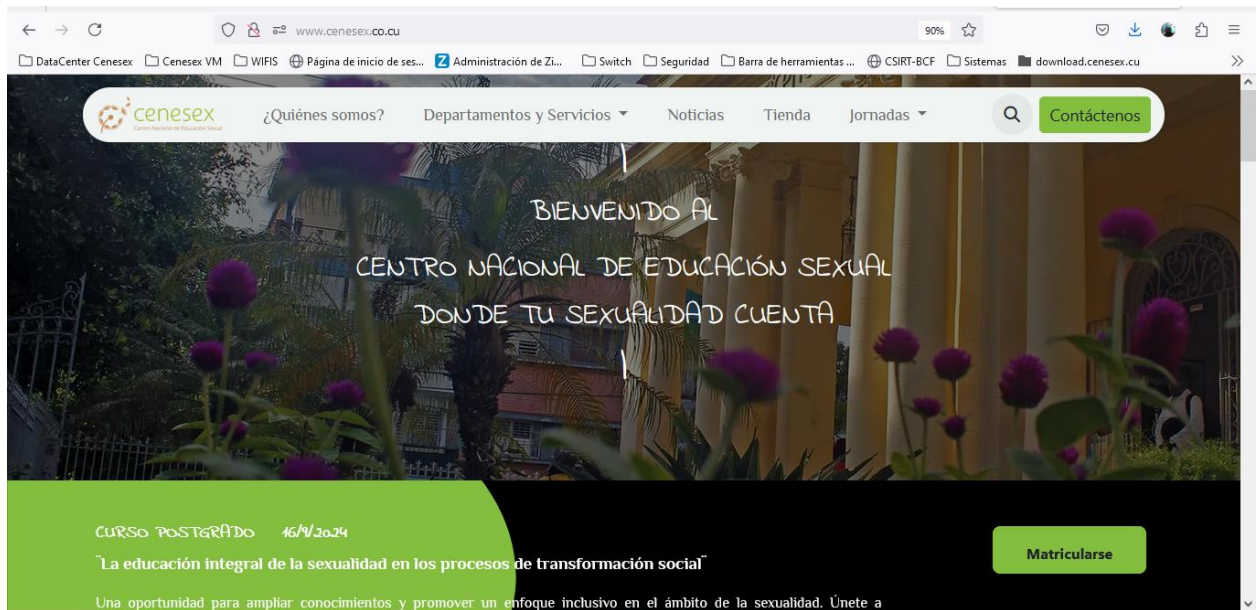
www.cenesex.co.cu 90%

DataCenter Cenesex Cenesex VM WIFIS Página de inicio de ses... Administración de Zi... Switch Seguridad Barra de herramientas ... CSIRT-BCF Sistemas download.cenesex.cu

cenesex Centro Nacional de Educación Sexual ¿Quiénes somos? Departamentos y Servicios Noticias Tienda Jornadas Contáctenos

BIENVENIDO AL
CENTRO NACIONAL DE EDUCACIÓN SEXUAL
DONDE TU SEXUALIDAD CUENTA

CURSO POSTGRADO 16/9/2024
"La educación integral de la sexualidad en los procesos de transformación social"

Matricularse

Una oportunidad para ampliar conocimientos y promover un enfoque inclusivo en el ámbito de la sexualidad. Únete a